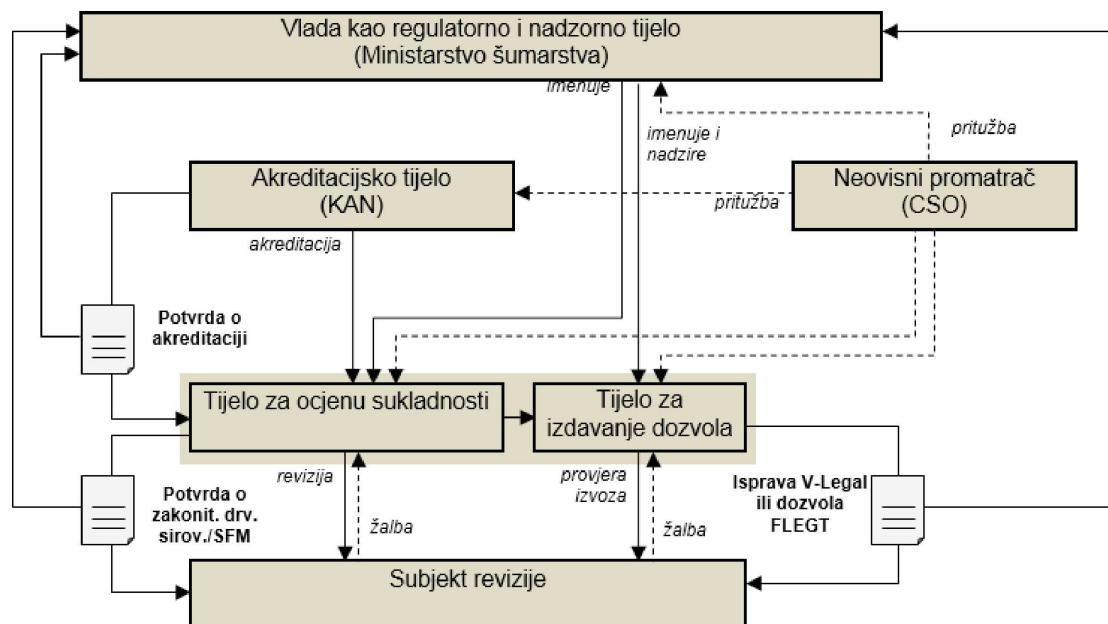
Vlada kao regulatorno i nadzorno tijelo
(Ministarstvo šumarstva)

imenuje

imenuje i nadzire

pritužba

Akreditacijsko tijelo
(KAN)

pritužba

Neovisni promatrač
(CSO)

akreditacija

Potvrda o akreditaciji

Tijelo za ocjenu sukladnosti

Tijelo za izdavanje dozvola

revizija

žalba

provjera izvoza

žalba

Potvrda o zakonit. drv. sirov./SFM

Isprava V-Legal ili dozvola FLEGT

Subjekt revizije